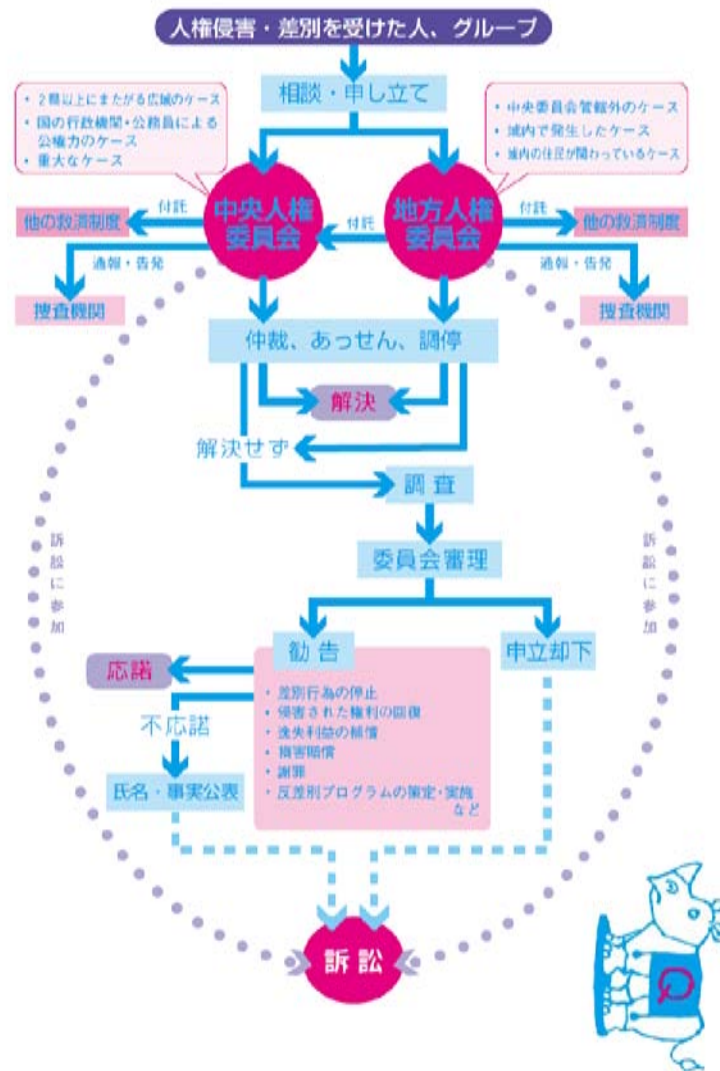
人権侵害・差別を受けた人、グループ

相談・申し立て

・2県以上にまたがる広域のケース
・国の行政機関・公務員による公権力のケース
・重大なケース

・中央委員会管轄外のケース
・域内で発生したケース
・域内の住民が関わっているケース

他の救済制度

付託

中央人権委員会

付託

地方人権委員会

付託

他の救済制度

通報・告発

通報・告発

捜査機関

捜査機関

仲裁、あっせん、調停

解決

解決せず

調査

委員会審理

訴訟に参加

訴訟に参加

勧告

申立却下

応諾

不応諾

・差別行為の停止
・侵害された権利の回復
・逸失利益の補償
・損害賠償
・謝罪
・反差別プログラムの策定・実施 など

氏名・事実公表

訴訟